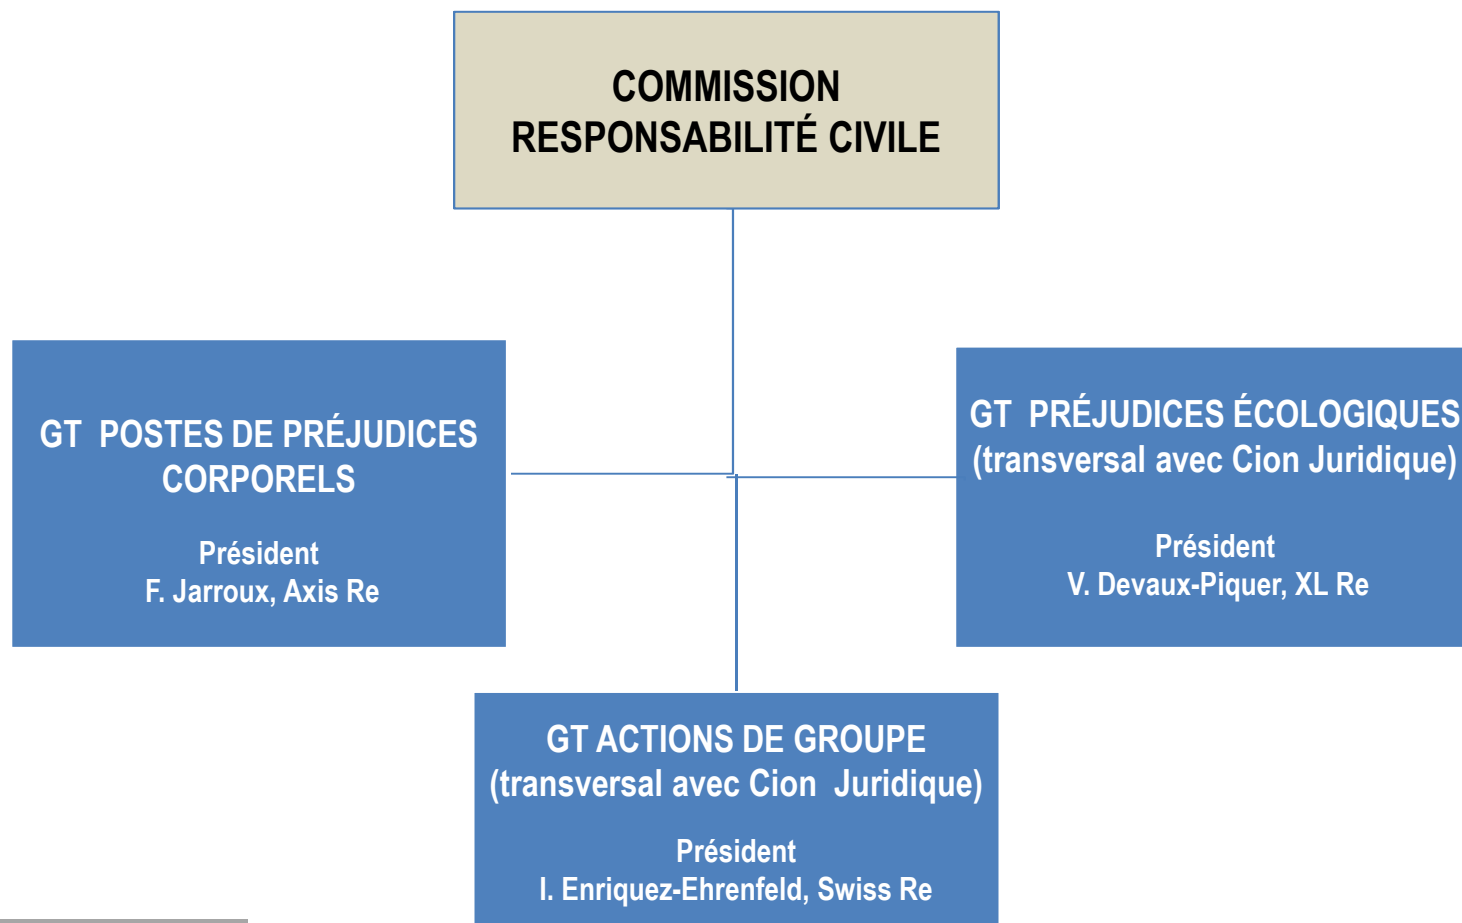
COMMISSION
RESPONSABILITÉ CIVILE

GT POSTES DE PRÉJUDICES CORPORELS

Président
F. Jarroux, Axis Re

GT PRÉJUDICES ÉCOLOGIQUES
(transversal avec Cion Juridique)

Président
V. Devaux-Piquer, XL Re

GT ACTIONS DE GROUPE
(transversal avec Cion Juridique)

Président
I. Enriquez-Ehrenfeld, Swiss Re